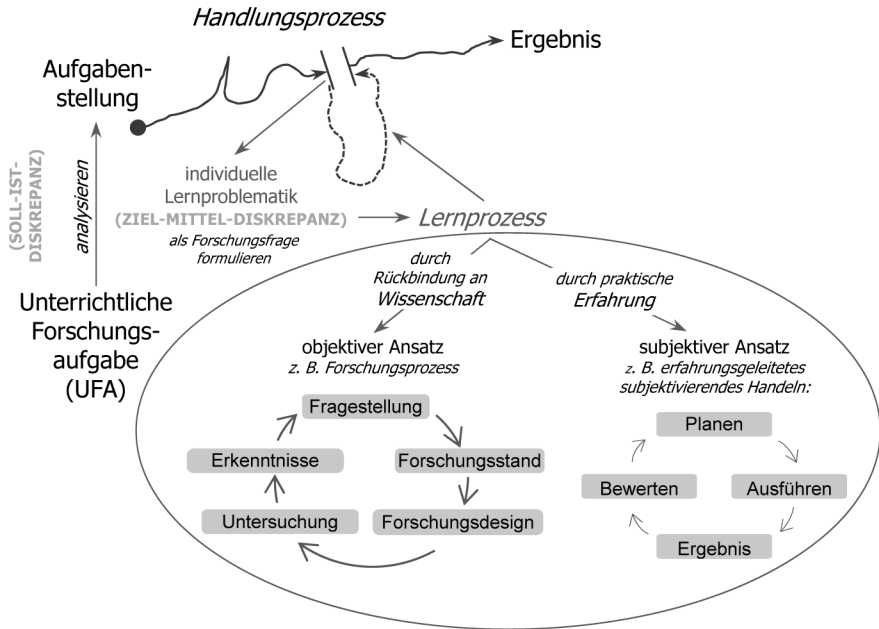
Handlungsprozess

Ergebnis

Aufgabenstellung

(SOLL-IST-DISKREPANZ)

analysieren

individuelle Lernproblematik (ZIEL-MITTEL-DISKREPANZ) als Forschungsfrage formulieren

Lernprozess

Unterrichtliche Forschungsaufgabe (UFA)

durch Rückbindung an Wissenschaft

durch praktische Erfahrung

objektiver Ansatz z. B. Forschungsprozess

Fragestellung

Forschungsstand

Forschungsdesign

Untersuchung

Erkenntnisse

subjektiver Ansatz z. B. erfahrungsgeleitetes subjektivierendes Handeln:

Planen

Ausführen

Ergebnis

Bewerten